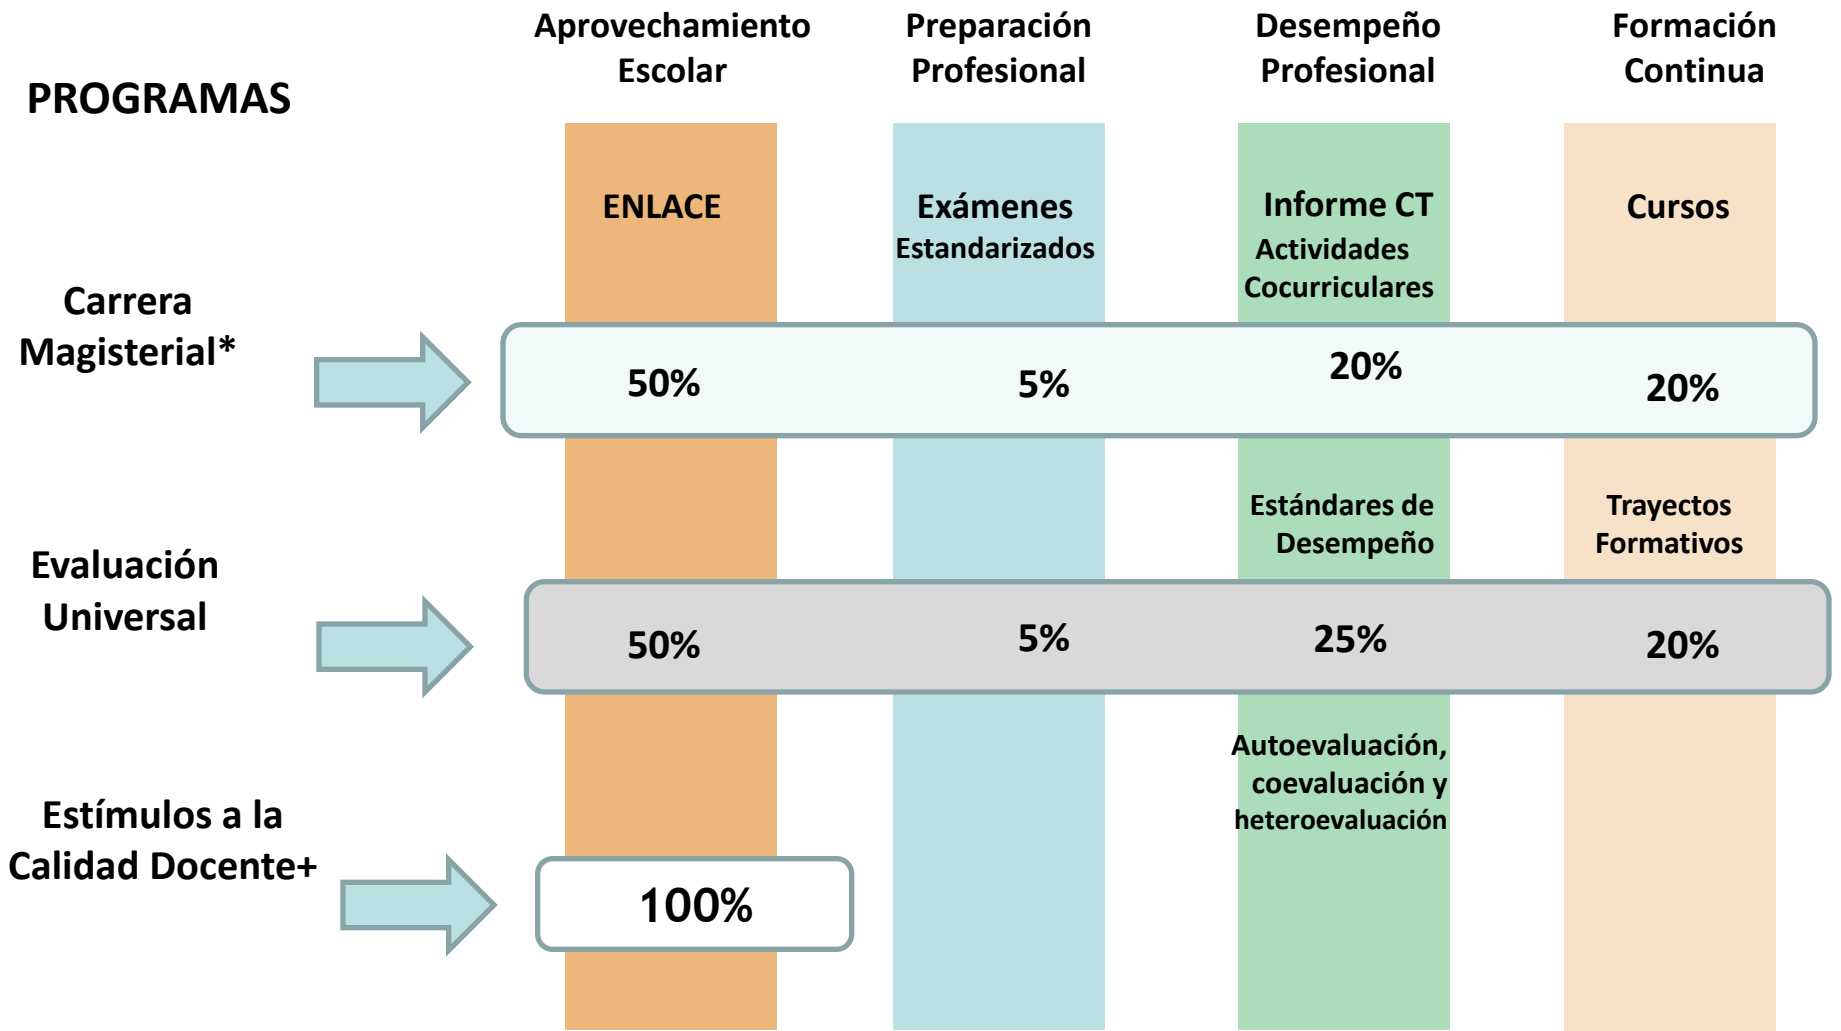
PROGRAMAS

Aprovechamiento Escolar

Preparación Profesional

Desempeño Profesional

Formación Continua

ENLACE

Exámenes Estandarizados

Informe CT
Actividades Cocurriculares

Cursos

Carrera Magisterial*

50%

5%

20%

20%

Estándares de Desempeño

Trayectos Formativos

Evaluación Universal

50%

5%

25%

20%

Autoevaluación, coevaluación y heteroevaluación

Estímulos a la Calidad Docente+

100%